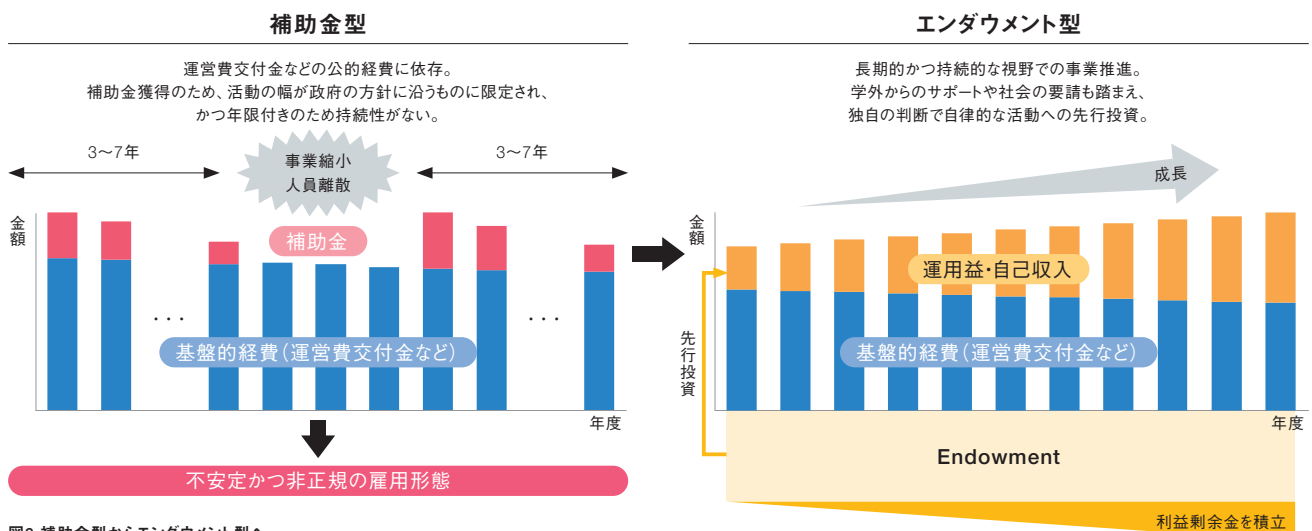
補助金型

運営費交付金などの公的経費に依存。
補助金獲得のため、活動の幅が政府の方針に沿うものに限定され、
かつ年限付きのため持続性がない。

3〜7年

事業縮小
人員離散

3〜7年

金額

補助金

・・・

・・・

基盤的経費(運営費交付金など)

年度

不安定かつ非正規の雇用形態

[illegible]

エンダウメント型

長期的かつ持続的な視野での事業推進。
学外からのサポートや社会の要請も踏まえ、
独自の判断で自律的な活動への先行投資。

成長

金額

運用益・自己収入

先行投資

基盤的経費(運営費交付金など)

年度

Endowment

利益剰余金を積立